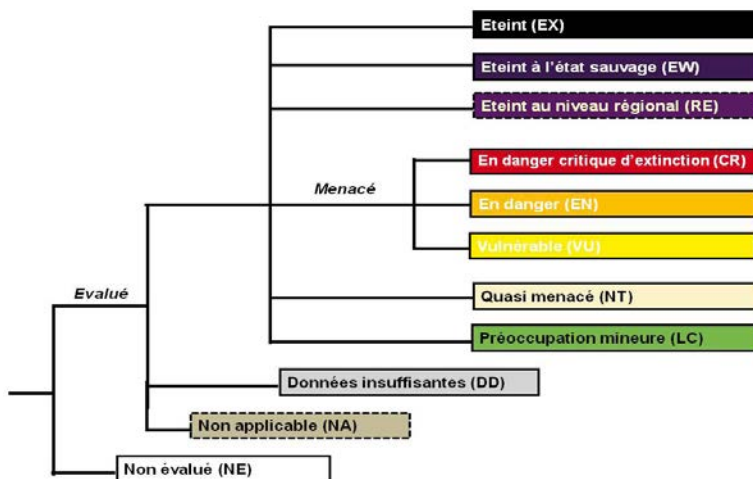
Eteint (EX)

Eteint à l'état sauvage (EW)

Eteint au niveau régional (RE)

Menacé

En danger critique d'extinction (CR)

En danger (EN)

Vulnérable (VU)

Evalué

Quasi menacé (NT)

Préoccupation mineure (LC)

Données insuffisantes (DD)

Non applicable (NA)

Non évalué (NE)